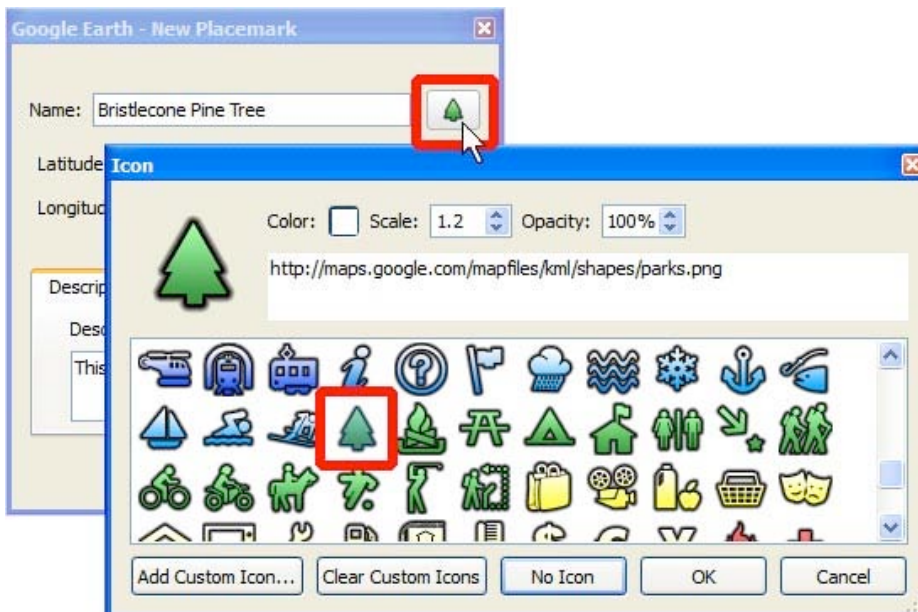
Google Earth - New Placemark

Name: Bristlecone Pine Tree

Latitude

Longitude

Descrip

Desc

This

Icon

Color: Scale: 1.2 Opacity: 100%

http://maps.google.com/mapfiles/kml/shapes/parks.png

Add Custom Icon... Clear Custom Icons No Icon OK Cancel